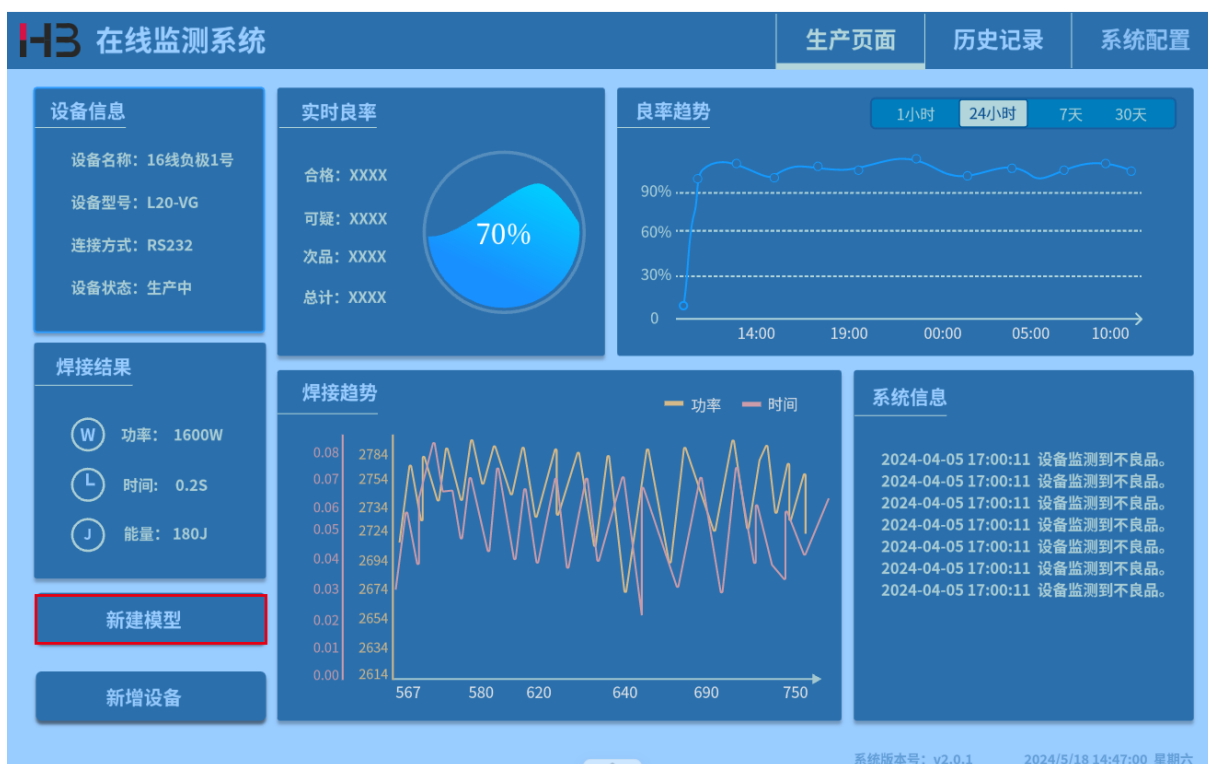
HB 在线监测系统

生产页面 历史记录 系统配置

设备信息

设备名称：16线负极1号

设备型号：L20-VG

连接方式：RS232

设备状态：生产中

实时良率

合格：XXXX

可疑：XXXX

次品：XXXX

总计：XXXX

70%

良率趋势

1小时 24小时 7天 30天

90%
60%
30%
0

14:00 19:00 00:00 05:00 10:00

焊接结果

W 功率： 1600W

L 时间： 0.2S

J 能量： 180J

焊接趋势

功率 时间

0.08 2784
0.07 2754
0.06 2734
0.05 2724
0.04 2694
0.03 2674
0.02 2654
0.01 2634
0.00 2614

567 580 620 640 690 750

系统信息

2024-04-05 17:00:11 设备监测到不良品。
2024-04-05 17:00:11 设备监测到不良品。
2024-04-05 17:00:11 设备监测到不良品。
2024-04-05 17:00:11 设备监测到不良品。
2024-04-05 17:00:11 设备监测到不良品。
2024-04-05 17:00:11 设备监测到不良品。
2024-04-05 17:00:11 设备监测到不良品。

新建模型

新增设备

系统版本号：v2.0.1 2024/5/18 14:47:00 星期六